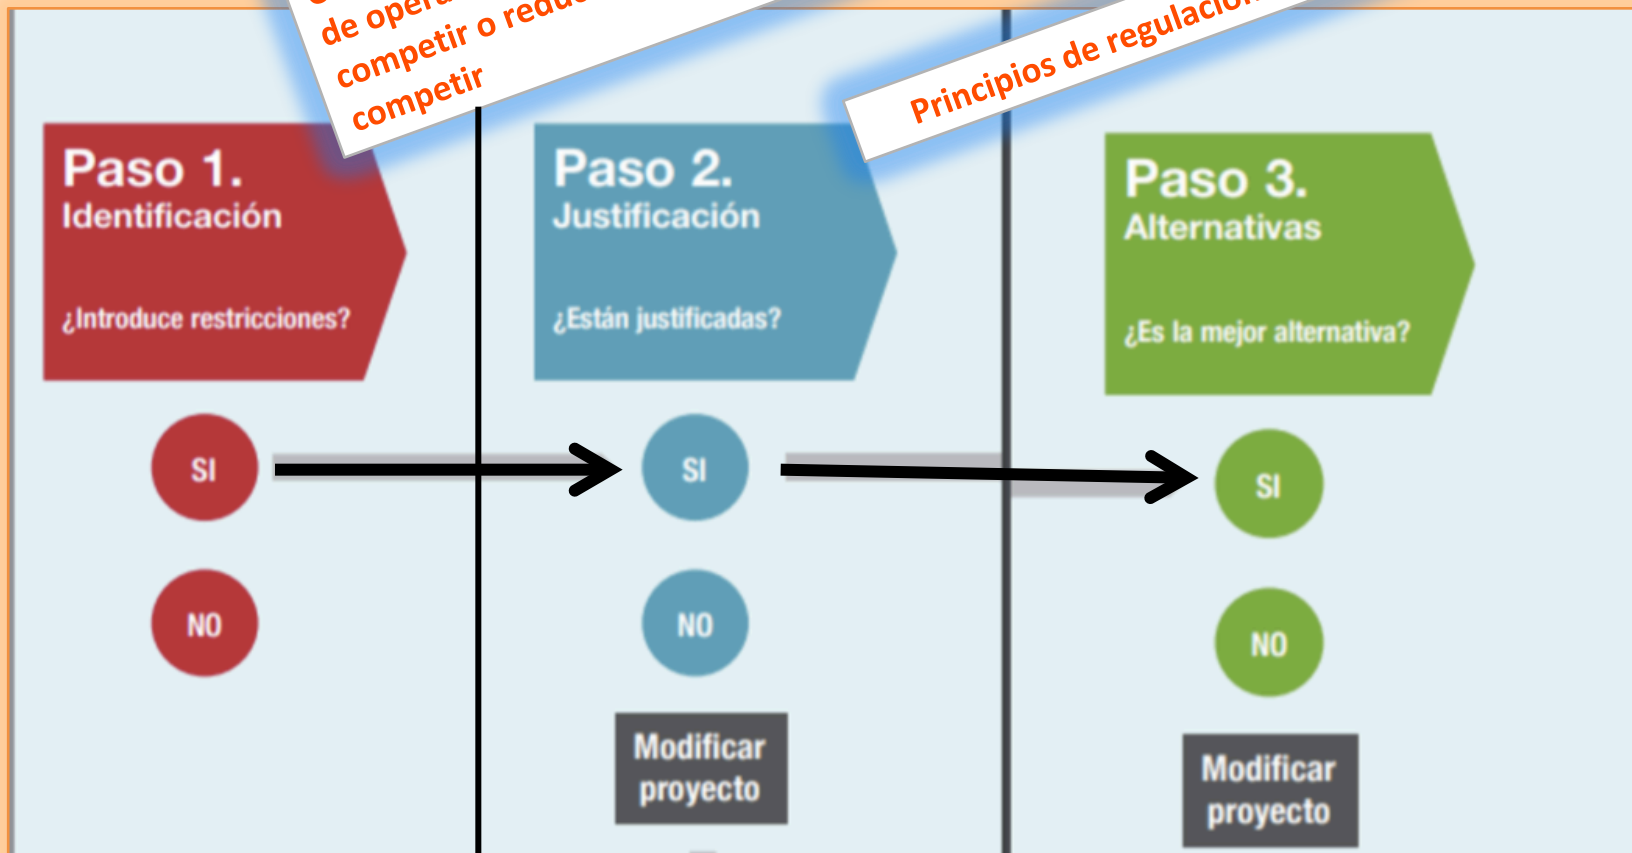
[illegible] de opera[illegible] competir o redu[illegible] competir

Principios de regulació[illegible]

Paso 1.
Identificación

¿Introduce restricciones?

Paso 2.
Justificación

¿Están justificadas?

Paso 3.
Alternativas

¿Es la mejor alternativa?

SI

SI

SI

NO

NO

NO

Modificar proyecto

Modificar proyecto